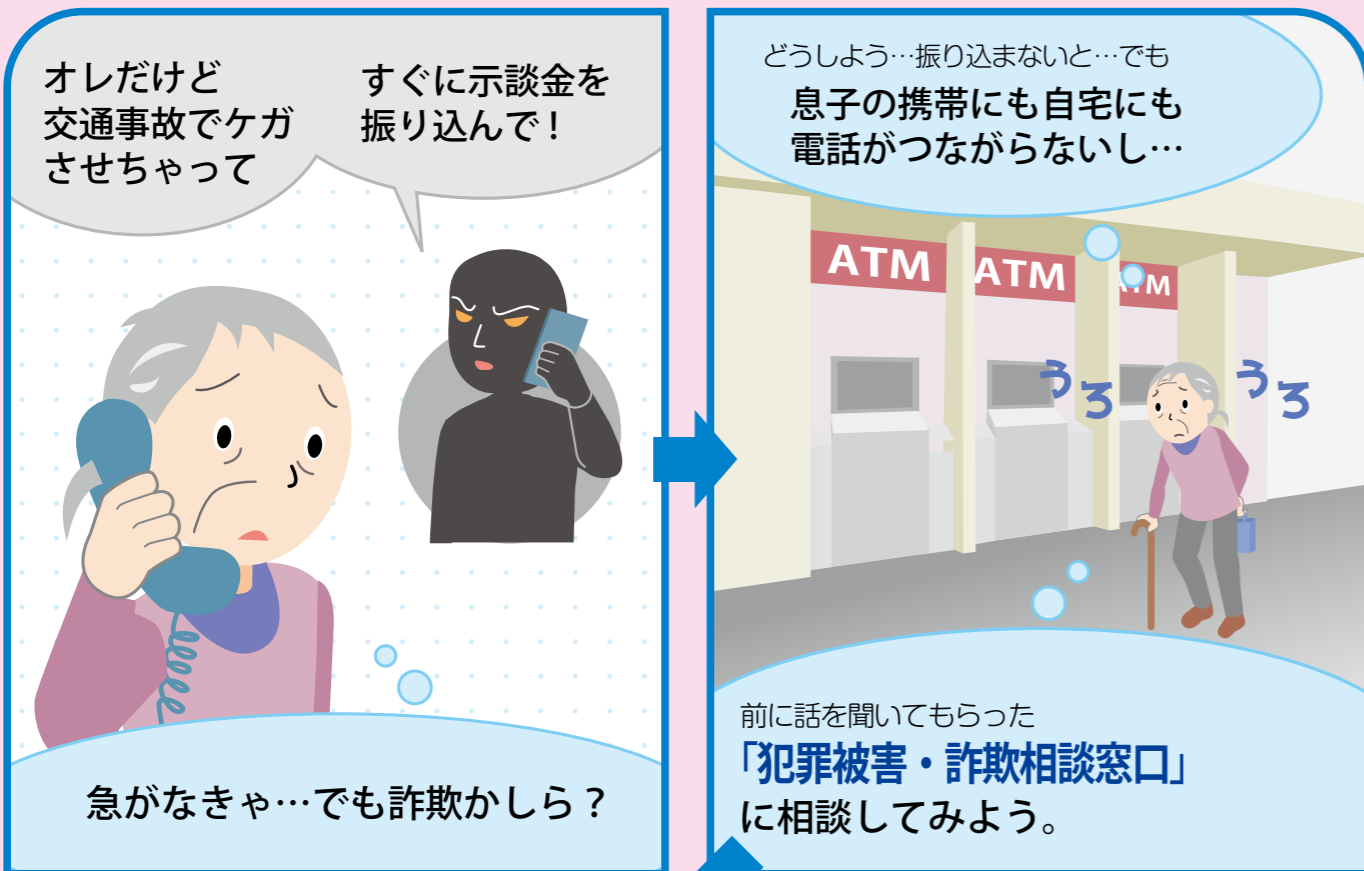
オレだけど
交通事故でケガ
させちゃって

すぐに示談金を
振り込んで！

急がなきゃ…でも詐欺かしら？

どうしよう…振り込まないと…でも
息子の携帯にも自宅にも
電話がつながらないし…

ATM
ATM
ATM

うろ
うろ

前に話を聞いてもらった
「犯罪被害・詐欺相談窓口」
に相談してみよう。